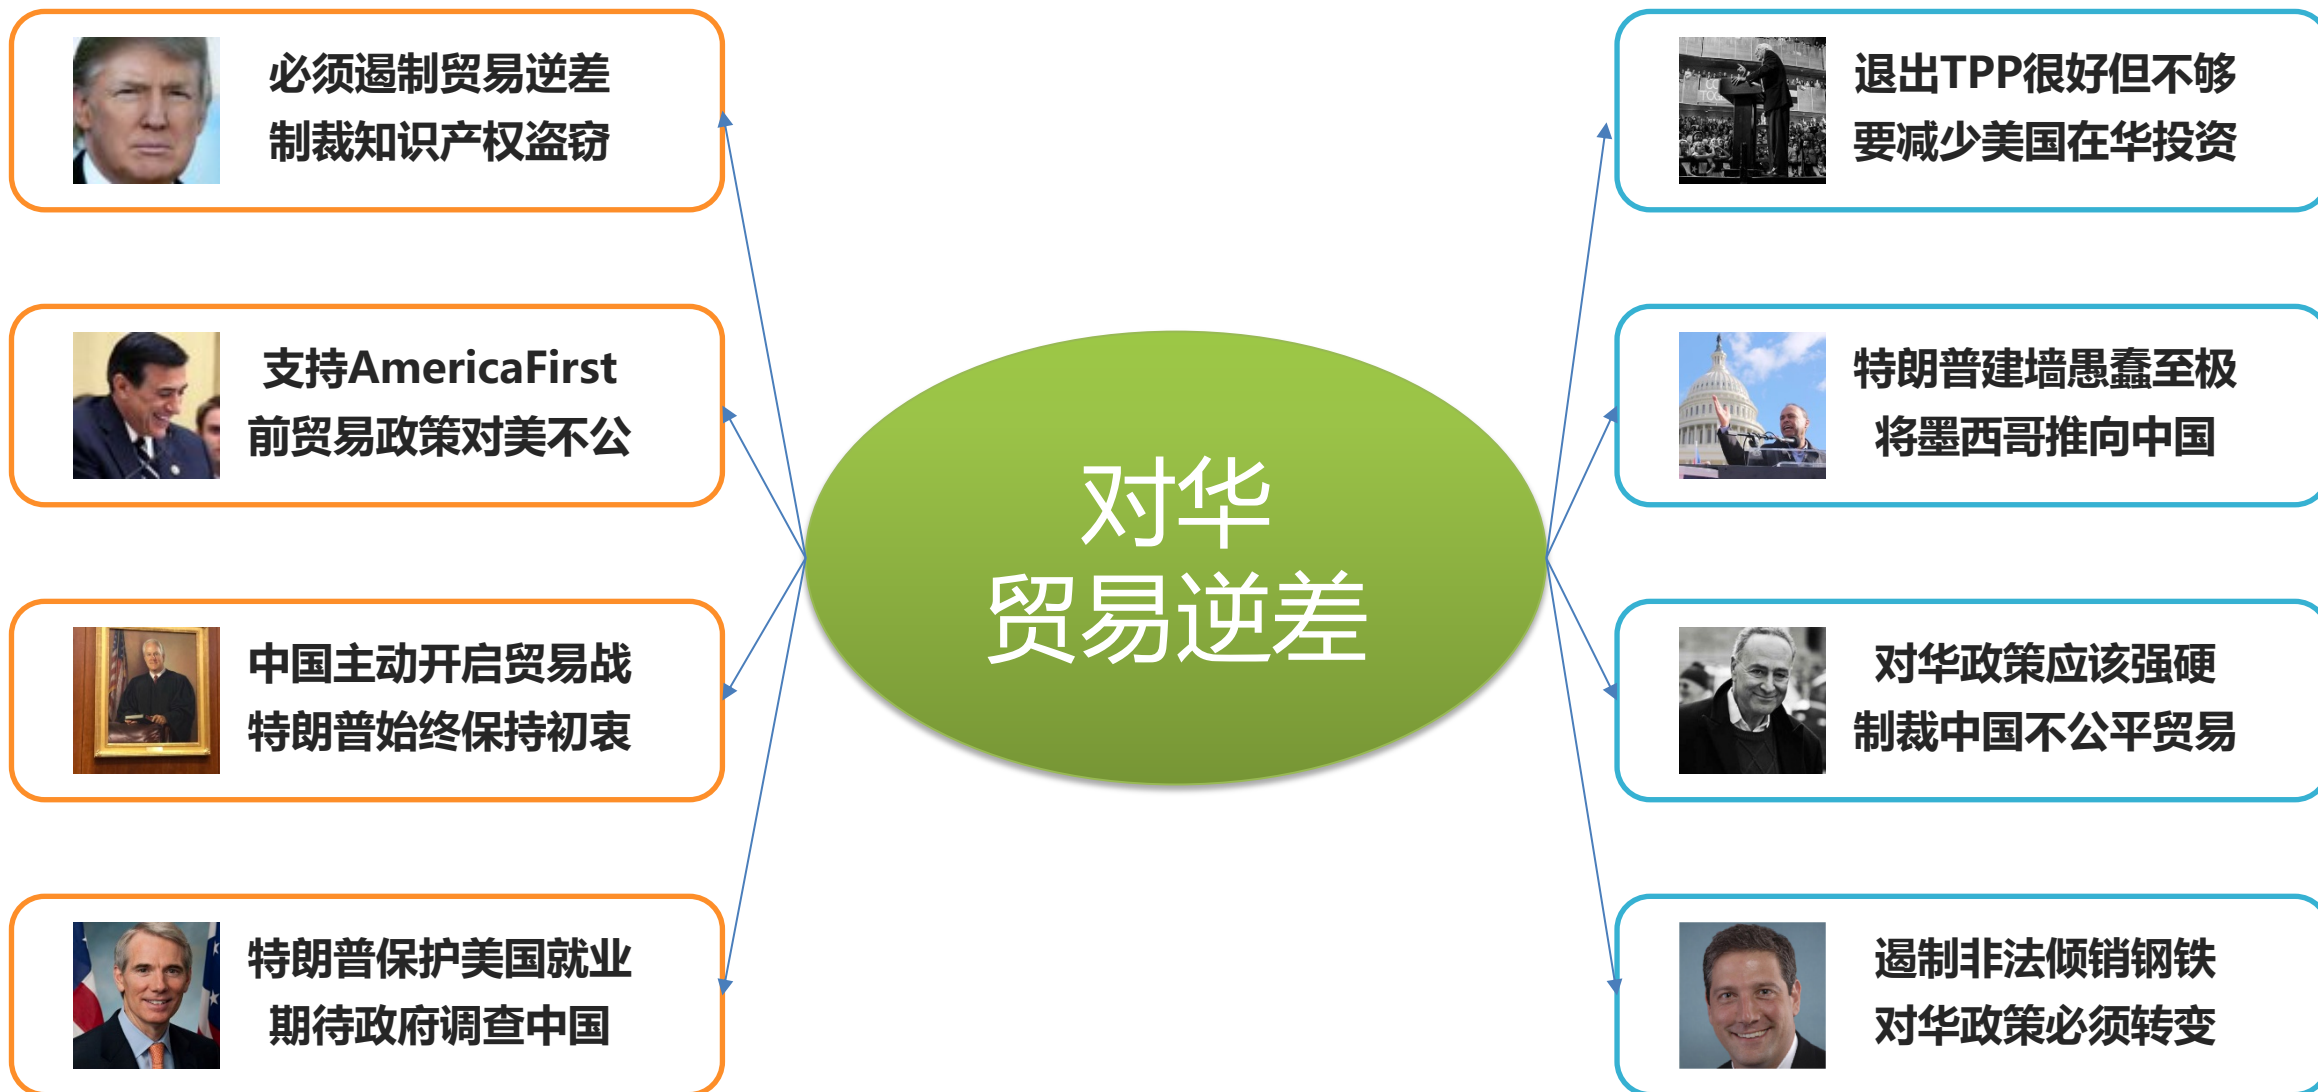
对华
贸易逆差

必须遏制贸易逆差
制裁知识产权盗窃

支持AmericaFirst
前贸易政策对美不公

中国主动开启贸易战
特朗普始终保持初衷

特朗普保护美国就业
期待政府调查中国

退出TPP很好但不够
要减少美国在华投资

特朗普建墙愚蠢至极
将墨西哥推向中国

对华政策应该强硬
制裁中国不公平贸易

遏制非法倾销钢铁
对华政策必须转变